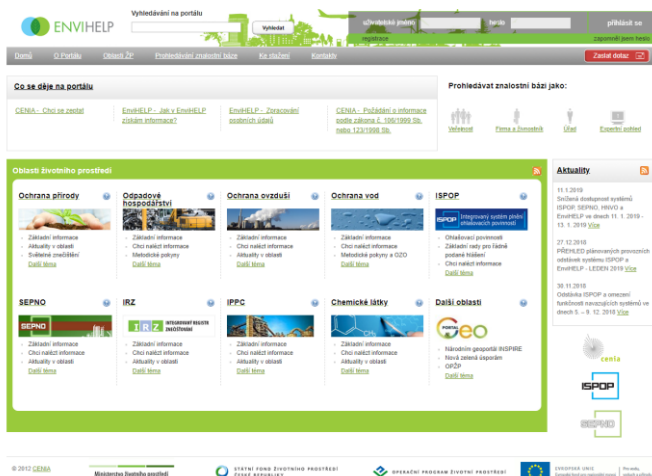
ENVIHELP

Vyhledávání na portálu

Vyhledat

uživatelské jméno heslo přihlásit se

registrace zapomenuté heslo

Domů O Portálu Oblasti ŽP Prohledávání znalostní báze Ke stažení Kontakty Zaslat dotaz

Co se děje na portálu

CENIA - Chci se zeptat

EnviHELP - Jak v EnviHELP získám informace?

EnviHELP - Zpracování osobních údajů

CENIA - Požádání o informace podle zákona č. 106/1999 Sb. nebo 123/1998 Sb.

Prohledávat znalostní bázi jako:

Veřejnost Firma a živnostník Úřad Expertní pohled

Oblasti životního prostředí

Ochrana přírody
Základní informace
Aktuality v oblasti
Světelné znečištění
Další téma

Odpadové hospodářství
Základní informace
Chci nalézt informace
Metodické pokyny
Další téma

Ochrana ovzduší
Základní informace
Chci nalézt informace
Aktuality v oblasti
Další téma

Ochrana vod
Základní informace
Chci nalézt informace
Metodické pokyny a OZO
Další téma

ISPOP
Integrovaný systém plnění ohlašovacích povinností
Ohlašovací povinnosti
Základní rady pro řádné podání hlášení
Chci nalézt informace
Další téma

SEPNO
Základní informace
Chci nalézt informace
Aktuality v oblasti
Další téma

IRZ
INTEGROVANÝ REGISTR ZNEČIŠŤOVÁNÍ
Základní informace
Chci nalézt informace
Aktuality v oblasti
Další téma

IPPC
Základní informace
Chci nalézt informace
Aktuality v oblasti
Další téma

Chemické látky
Základní informace
Chci nalézt informace
Aktuality v oblasti
Další téma

Další oblasti
Národní geoportál INSPIRE
Nová zelená úsporám
OPŽP
Další téma

Aktuality

11.1.2019
Snížená dostupnost systémů ISPOP, SEPNO, HWVD a EnviHELP ve dnech 11. 1. 2019 - 13. 1. 2019 Více

27.12.2018
PŘEHLED plánovaných provozních odstávek systému ISPOP a EnviHELP - LEDEN 2019 Více

30.11.2018
Odstávka ISPOP a omezení funkčnosti navazujících systémů ve dnech 5. - 9. 12. 2018 Více

cenia

ISPOP

SEPNO

© 2012 CENIA

Ministerstvo životního prostředí

STÁTNÍ FOND ŽIVOTNÍHO PROSTŘEDÍ ČESKÉ REPUBLIKY

OPERAČNÍ PROGRAM ŽIVOTNÍ PROSTŘEDÍ

EVROPSKÁ UNIE